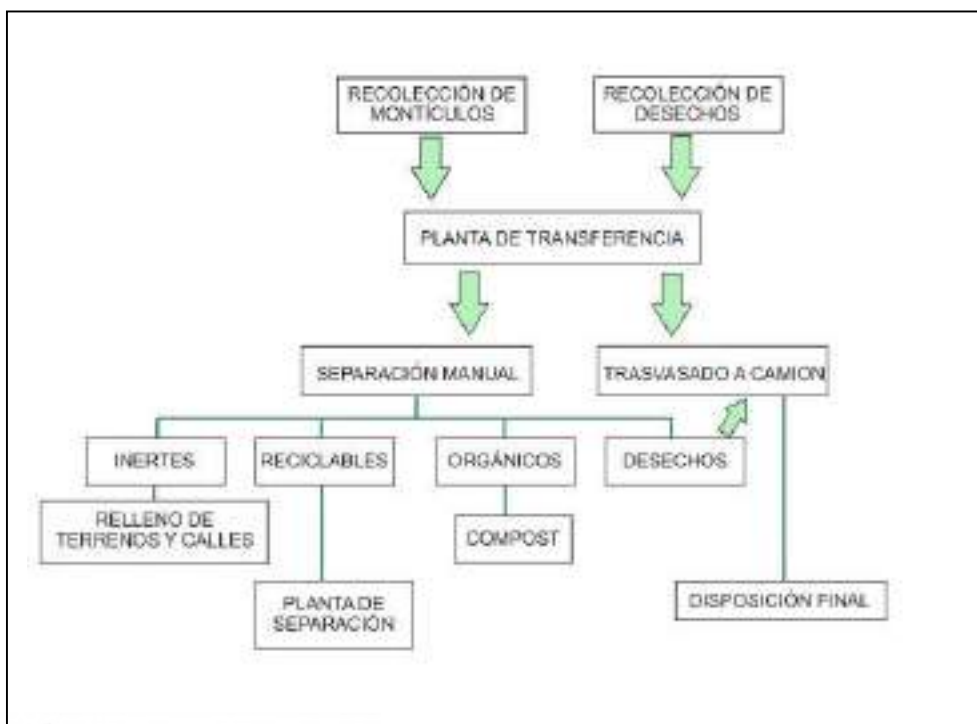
RECOLECCIÓN DE MONTÍCULOS

RECOLECCIÓN DE DESECHOS

PLANTA DE TRANSFERENCIA

SEPARACIÓN MANUAL

TRASVASADO A CAMION

INERTES

RECICLABLES

ORGÁNICOS

DESECHOS

RELLENO DE TERRENOS Y CALLES

COMPOST

PLANTA DE SEPARACIÓN

DISPOSICIÓN FINAL